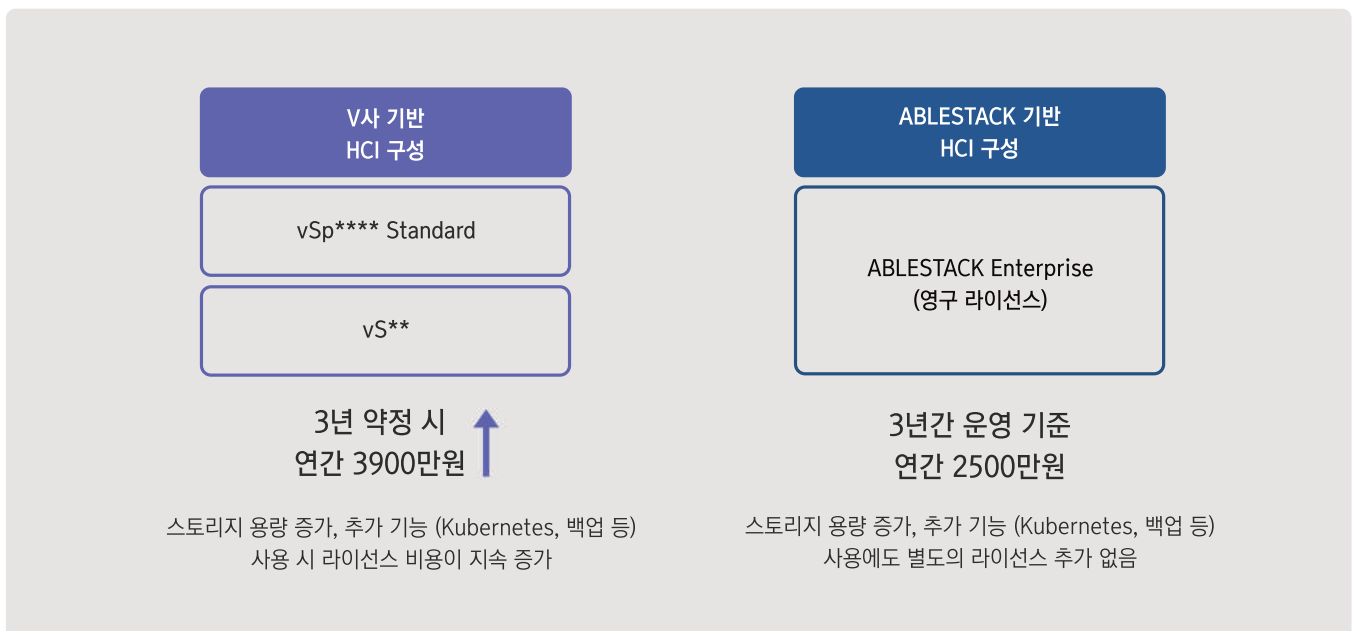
V사 기반
HCI 구성

vSp**** Standard

vS**

3년 약정 시
연간 3900만원

스토리지 용량 증가, 추가 기능 (Kubernetes, 백업 등)
사용 시 라이선스 비용이 지속 증가

ABLESTACK 기반
HCI 구성

ABLESTACK Enterprise
(영구 라이선스)

3년간 운영 기준
연간 2500만원

스토리지 용량 증가, 추가 기능 (Kubernetes, 백업 등)
사용에도 별도의 라이선스 추가 없음